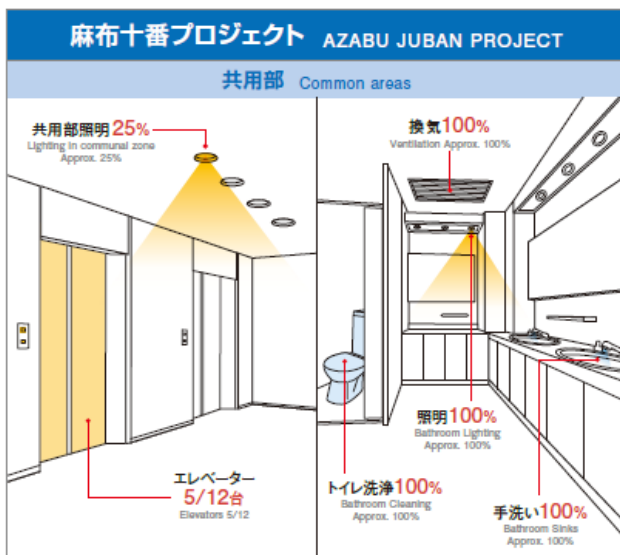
麻布十番プロジェクト AZABU JUBAN PROJECT

共用部 Common areas

共用部照明25%
Lighting in communal zone Approx. 25%

エレベーター
5/12台
Elevators 5/12

換気100%
Ventilation Approx. 100%

照明100%
Bathroom Lighting Approx. 100%

トイレ洗浄100%
Bathroom Cleaning Approx. 100%

手洗い100%
Bathroom Sinks Approx. 100%